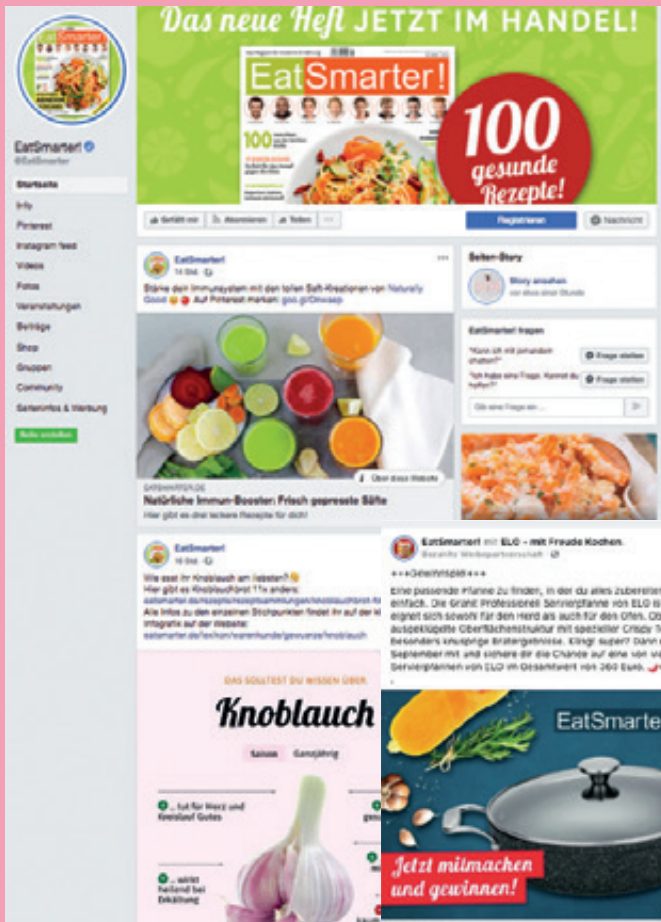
Das neue Heft JETZT IM HANDEL!

EatSmarter!

100

100 gesunde Rezepte!

EatSmarter!
@EatSmarter

Startseite
Info
Pinterest
Instagram feed
Videos
Fotos
Veranstaltungen
Beiträge
Shop
Gruppen
Community
Seiteninfos & Werbung

Seite erstellen

Gefällt mir
Abonnieren
Teilen
...
Registrieren
Nachricht

EatSmarter!
14 Std.

Stärke dein Immunsystem mit den tollen Saft-Kreationen von Naturally Good Auf Pinterest merken: goo.gl/Onwasp

Über diese Website

EATSMARTER.DE
Natürliche Immun-Booster: Frisch gepresste Säfte
Hier gibt es drei leckere Rezepte für dich!

Seiten-Story
Story ansehen
vor etwa einer Stunde

EatSmarter! fragen
"Kann ich mit jemandem chatten?"
Frage stellen
"Ich habe eine Frage. Kannst du helfen?"
Frage stellen
Gib eine Frage ein ...

EatSmarter!
16 Std.

Wie esst ihr Knoblauch am liebsten?
Hier gibt es Knoblauchbrot 11x anders:
eatsmarter.de/rezepte/rezeptsammlungen/knoblauchbrot
Alle Infos zu den einzelnen Stichpunkten findet ihr auf der W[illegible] Infografik auf der Webseite:
eatsmarter.de/lexikon/warenkunde/gewuerze/knoblauch

DAS SOLLTEST DU WISSEN ÜBER
Knoblauch
Saison Ganzjährig
... tut für Herz und Kreislauf Gutes
... wirkt heilend bei Erkältung

EatSmarter! mit ELO – mit Freude Kochen.
Gesponsert · Werbepartnerschaft

+++Gewinnspiel+++
Eine passende Pfanne zu finden, in der du alles zubereiten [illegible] einfach. Die Granit Professional Servierpfanne von ELO is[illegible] eignet sich sowohl für den Herd als auch für den Ofen. Ob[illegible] ausgeklügelte Oberflächenstruktur mit spezieller Crispy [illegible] besonders knusprige Bratergebnisse. Klingt super? Dann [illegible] September mit und sichere dir die Chance auf eine von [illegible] Servierpfannen von ELO im Gesamtwert von 360 Euro.

EatSmarte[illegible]

Jetzt mitmachen und gewinnen!